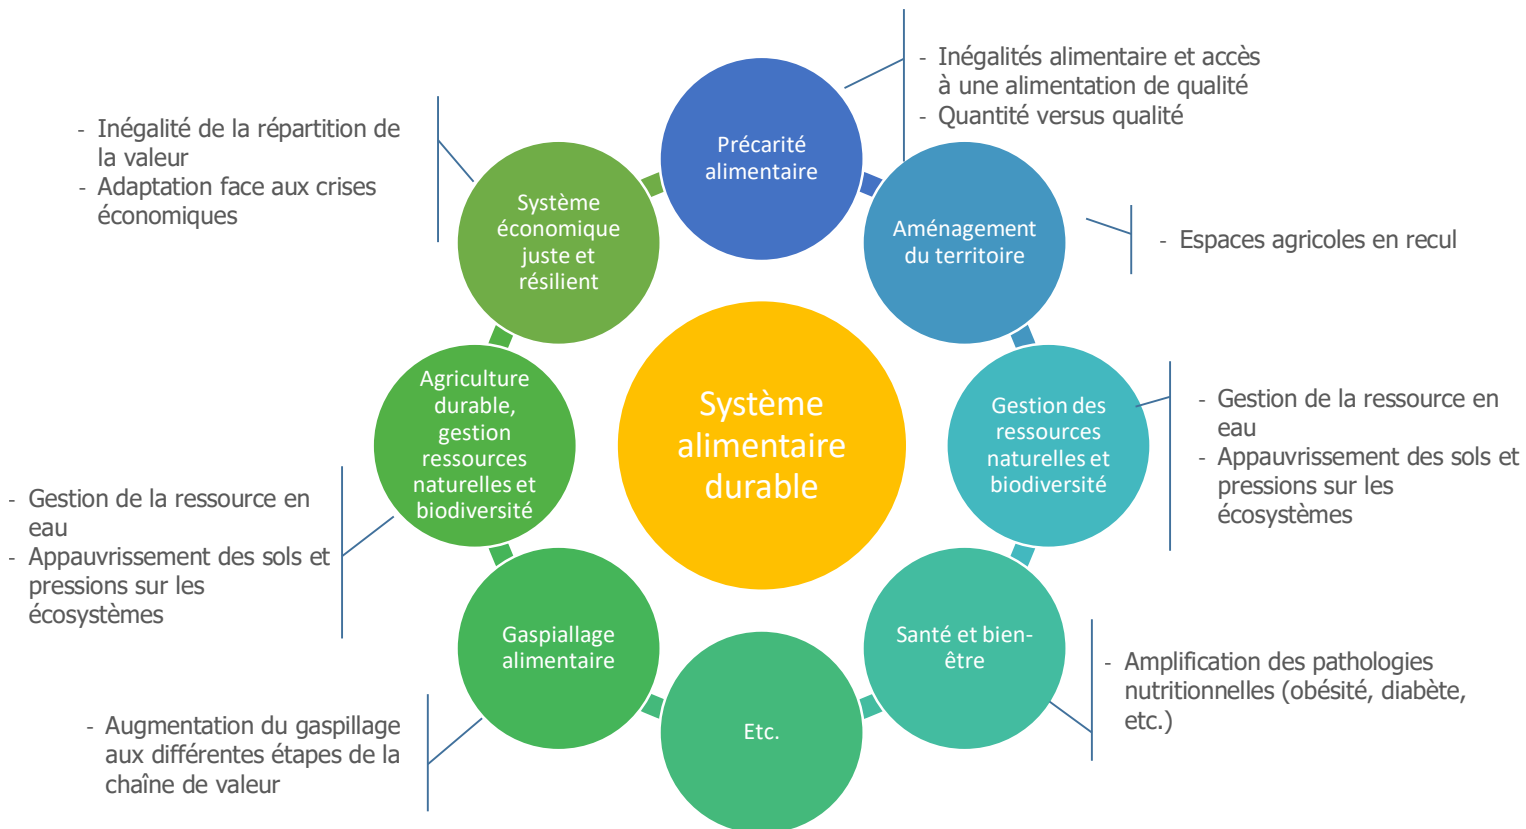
Système alimentaire durable

Précarité alimentaire

- Inégalités alimentaire et accès à une alimentation de qualité
- Quantité versus qualité

Aménagement du territoire

- Espaces agricoles en recul

Gestion des ressources naturelles et biodiversité

- Gestion de la ressource en eau
- Appauvrissement des sols et pressions sur les écosystèmes

Santé et bien-être

- Amplification des pathologies nutritionnelles (obésité, diabète, etc.)

Etc.

Gaspillage alimentaire

- Augmentation du gaspillage aux différentes étapes de la chaîne de valeur

Agriculture durable, gestion ressources naturelles et biodiversité

- Gestion de la ressource en eau
- Appauvrissement des sols et pressions sur les écosystèmes

Système économique juste et résilient

- Inégalité de la répartition de la valeur
- Adaptation face aux crises économiques